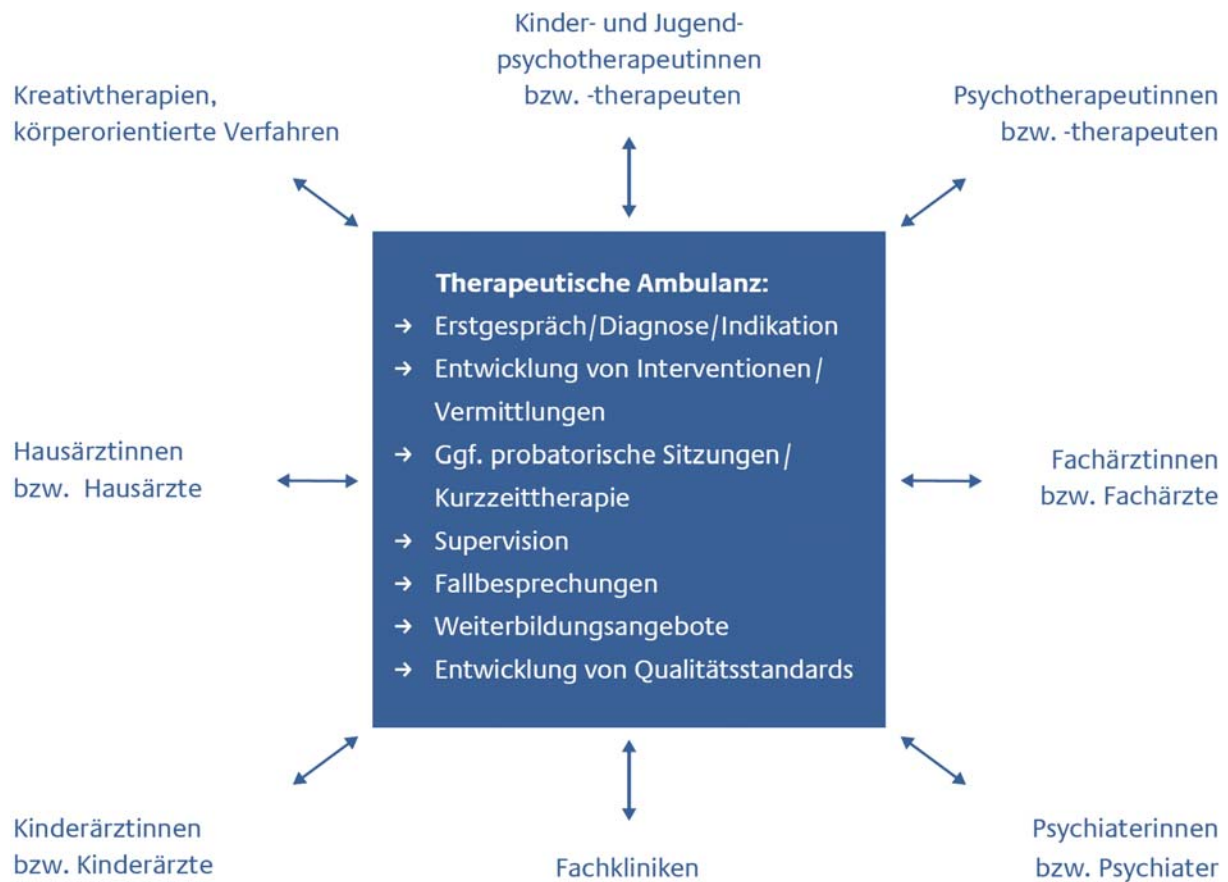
Kinder- und Jugendpsychotherapeutinnen bzw. -therapeuten

Kreativtherapien, körperorientierte Verfahren

Psychotherapeutinnen bzw. -therapeuten

Therapeutische Ambulanz:
→ Erstgespräch/Diagnose/Indikation
→ Entwicklung von Interventionen/ Vermittlungen
→ Ggf. probatorische Sitzungen/ Kurzzeittherapie
→ Supervision
→ Fallbesprechungen
→ Weiterbildungsangebote
→ Entwicklung von Qualitätsstandards

Hausärztinnen bzw. Hausärzte

Fachärztinnen bzw. Fachärzte

Kinderärztinnen bzw. Kinderärzte

Fachkliniken

Psychiaterinnen bzw. Psychiater